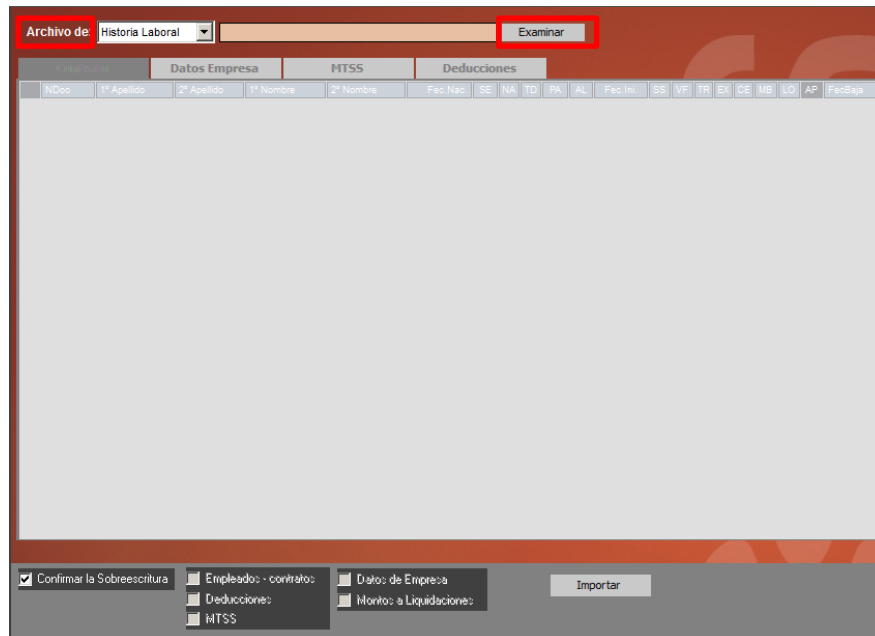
Archivo de: Historia Laboral

Examinar

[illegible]
Datos Empresa
MTSS
Deducciones

| NDoc | 1º Apellido | 2º Apellido | 1º Nombre | 2º Nombre | Fec.Nac. | SE | NA | TD | PA | AL | Fec.Ini. | SS | VF | TR | EX | CE | MB | LO | AP | FecBaja |
|---|---|---|---|---|---|---|---|---|---|---|---|---|---|---|---|---|---|---|---|---|

Confirmar la Sobreescritura

Empleados - contratos
Deducciones
MTSS

Datos de Empresa
Montos a Liquidaciones

Importar